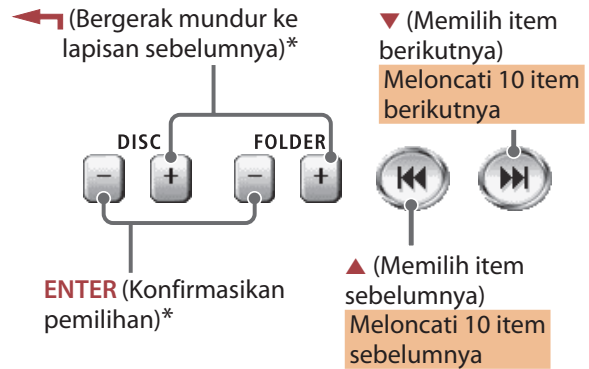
(Bergerak mundur ke lapisan sebelumnya)*

▼ (Memilih item berikutnya)

Meloncati 10 item berikutnya

DISC

FOLDER

–

+

–

+

ENTER (Konfirmasikan pemilihan)*

▲ (Memilih item sebelumnya)

Meloncati 10 item sebelumnya